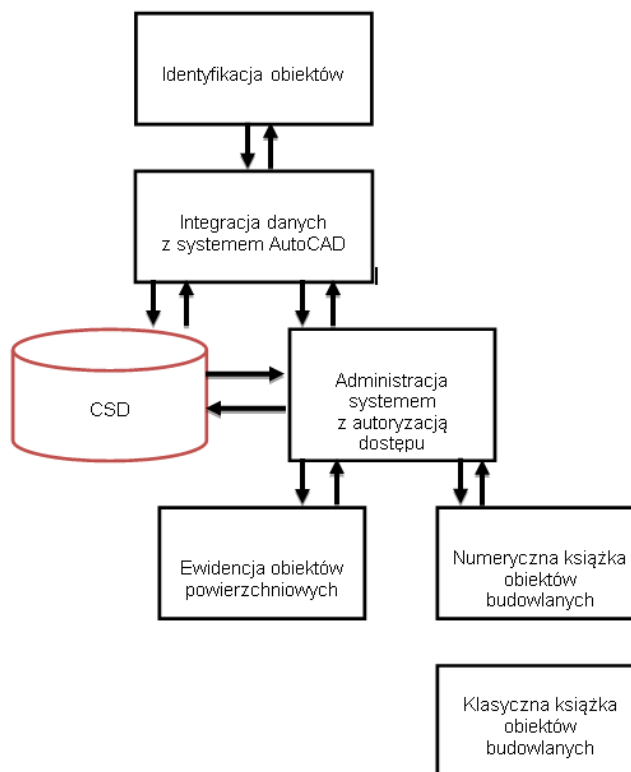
Identyfikacja obiektów

Integracja danych
z systemem AutoCAD

CSD

Administracja
systemem
z autoryzacją
dostępu

Ewidencja obiektów
powierzchniowych

Numeryczna książka
obiektów
budowlanych

Klasyczna książka
obiektów
budowlanych